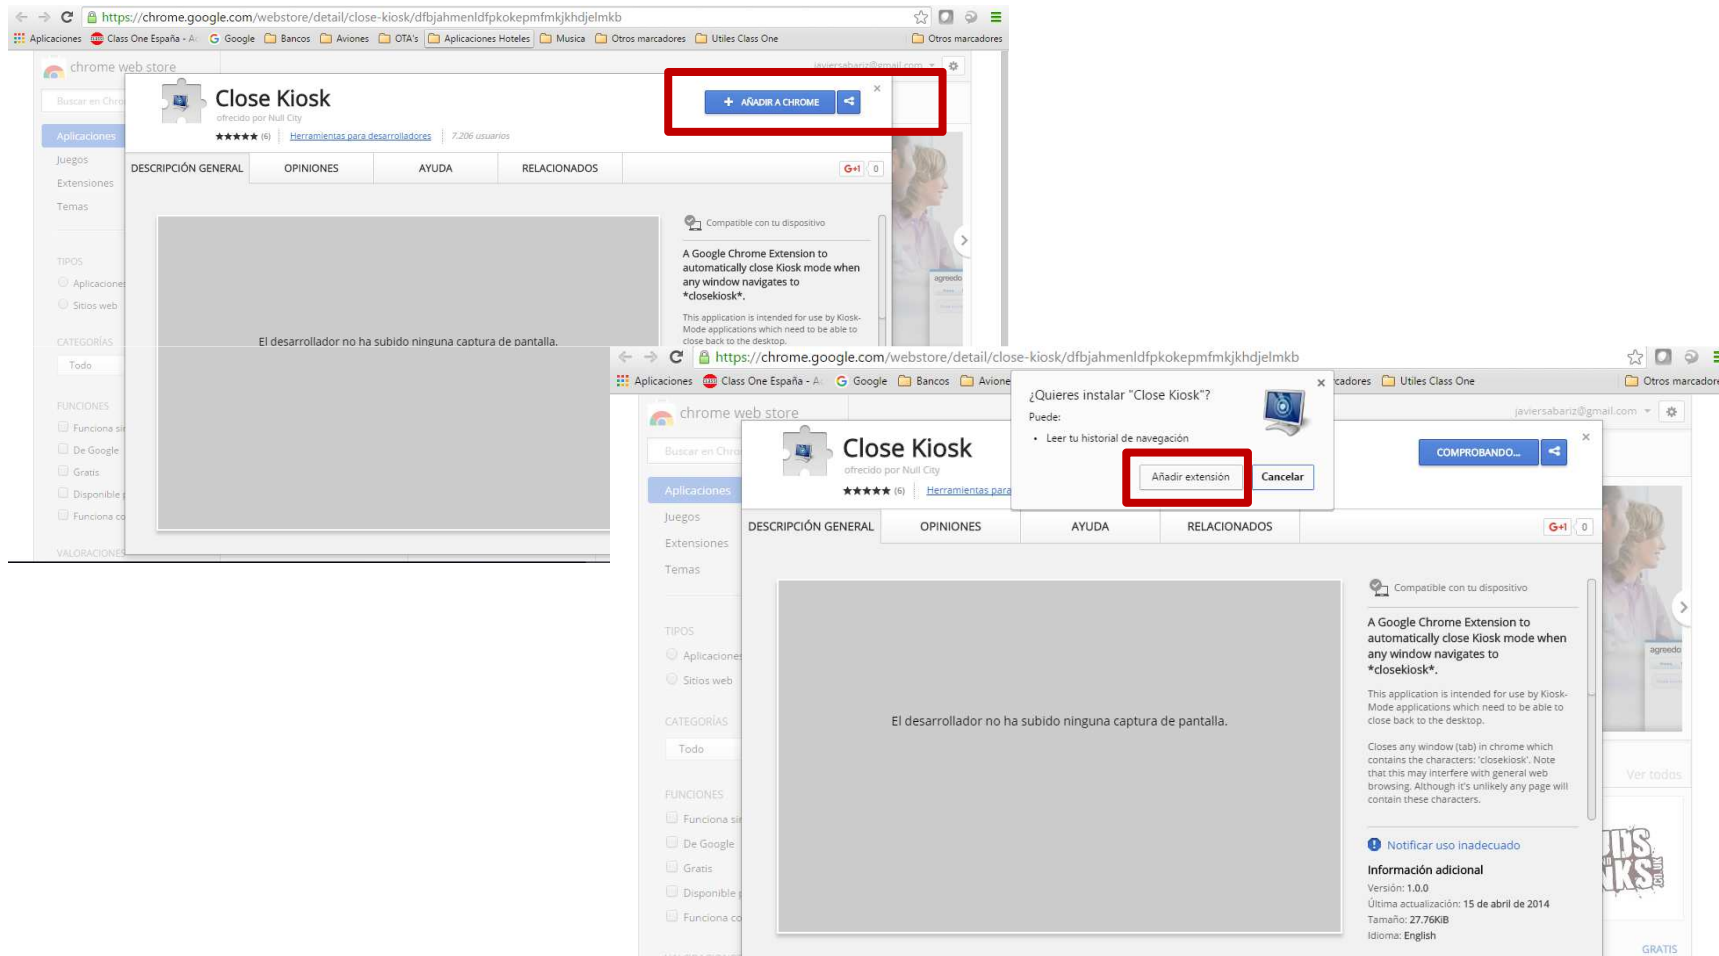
https://chrome.google.com/webstore/detail/close-kiosk/dfbjahmenldfpkokepmfmkjkhdjelmkb

Aplicaciones Class One España - A Google Bancos Aviones OTA's Aplicaciones Hoteles Musica Otros marcadores Utiles Class One Otros marcadores

chrome web store

javiersabariz@gmail.com

Buscar en Chro

Aplicaciones
Juegos
Extensiones
Temas

TIPOS
Aplicaciones
Sitios web

CATEGORÍAS
Todo

FUNCIONES
Funciona si
De Google
Gratis
Disponible
Funciona co

VALORACIONES

Close Kiosk
ofrecido por Null City
★★★★★ (6) Herramientas para desarrolladores 7.206 usuarios

+ AÑADIR A CHROME

DESCRIPCIÓN GENERAL OPINIONES AYUDA RELACIONADOS

G+1 0

Compatible con tu dispositivo

A Google Chrome Extension to automatically close Kiosk mode when any window navigates to *closekiosk*.

This application is intended for use by Kiosk-Mode applications which need to be able to close back to the desktop.

El desarrollador no ha subido ninguna captura de pantalla.

agreedo

https://chrome.google.com/webstore/detail/close-kiosk/dfbjahmenldfpkokepmfmkjkhdjelmkb

Aplicaciones Class One España - A Google Bancos Avione rcadores Utiles Class One Otros marcadore

chrome web store

javiersabariz@gmail.com

Buscar en Chro

Aplicaciones
Juegos
Extensiones
Temas

TIPOS
Aplicaciones
Sitios web

CATEGORÍAS
Todo

FUNCIONES
Funciona si
De Google
Gratis
Disponible
Funciona co

¿Quieres instalar "Close Kiosk"?
Puede:
• Leer tu historial de navegación
Añadir extensión Cancelar

Close Kiosk
ofrecido por Null City
★★★★★ (6) Herramientas para

COMPROBANDO...

DESCRIPCIÓN GENERAL OPINIONES AYUDA RELACIONADOS

G+1 0

El desarrollador no ha subido ninguna captura de pantalla.

Compatible con tu dispositivo

A Google Chrome Extension to automatically close Kiosk mode when any window navigates to *closekiosk*.

This application is intended for use by Kiosk-Mode applications which need to be able to close back to the desktop.

Closes any window (tab) in chrome which contains the characters: 'closekiosk'. Note that this may interfere with general web browsing. Although it's unlikely any page will contain these characters.

Notificar uso inadecuado

Información adicional
Versión: 1.0.0
Última actualización: 15 de abril de 2014
Tamaño: 27.76KiB
Idioma: English

agreedo

Ver todos

GRATIS